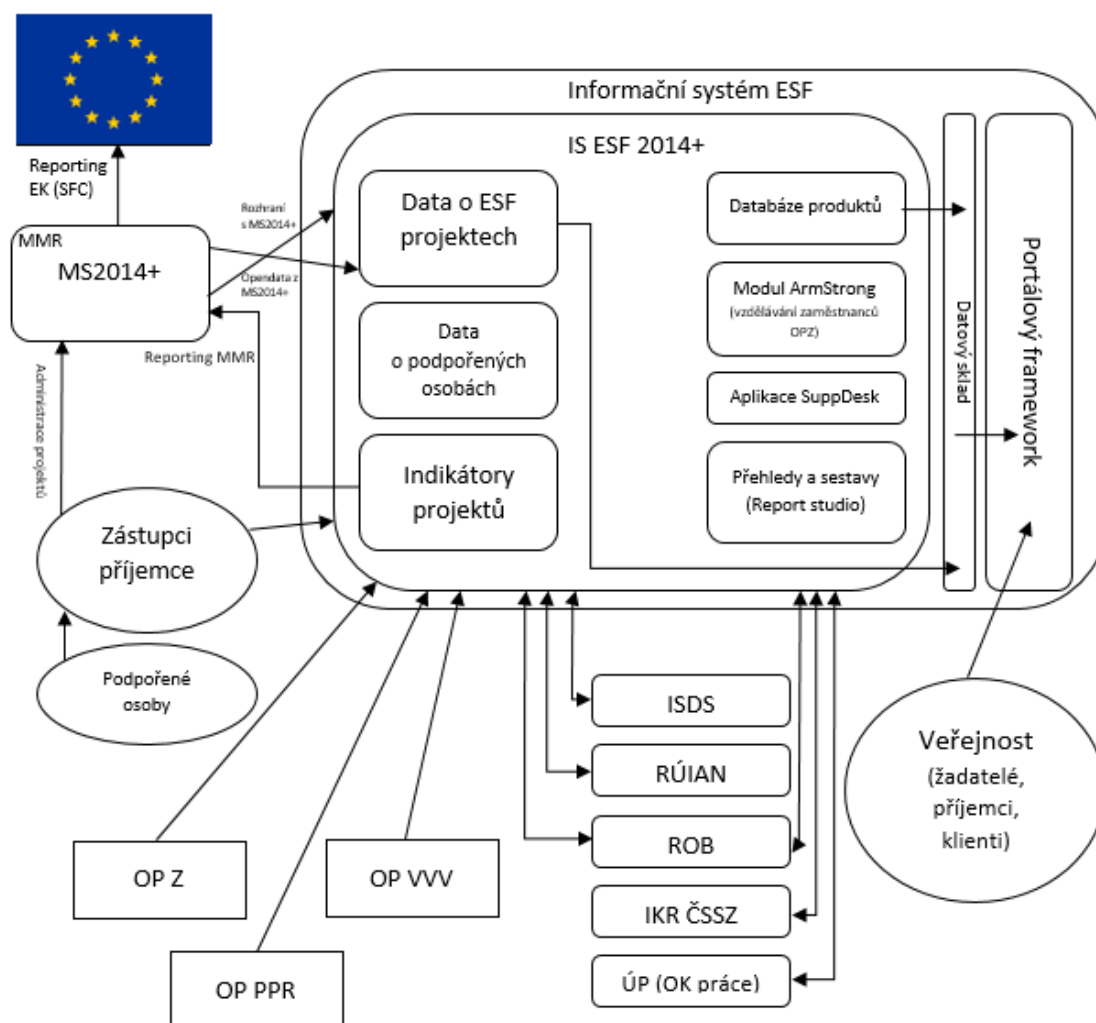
Informační systém ESF

IS ESF 2014+

Reporting EK (SFC)

MMR

MS2014+

Rozhraní s MS2014+

Opendata z MS2014+

Reporting MMR

Administrace projektů

Data o ESF projektech

Data o podpořených osobách

Indikátory projektů

Databáze produktů

Modul ArmStrong (vzdělávání zaměstnanců OPZ)

Aplikace SuppDesk

Přehledy a sestavy (Report studio)

Datový sklad

Portálový framework

Zástupci příjemce

Podpořené osoby

ISDS

RÚIAN

ROB

IKR ČSSZ

ÚP (OK práce)

Veřejnost (žadatelé, příjemci, klienti)

OP Z

OP VVV

OP PPR